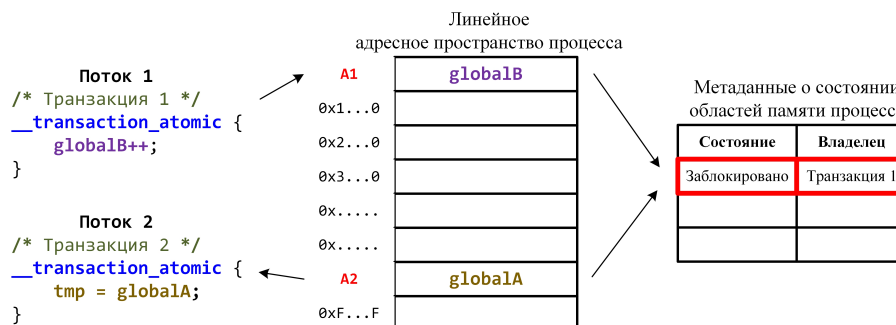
Поток 1
/* Транзакция 1 */
__transaction_atomic {
globalB++;
}

Поток 2
/* Транзакция 2 */
__transaction_atomic {
tmp = globalA;
}

Линейное
адресное пространство процесса

| A1 | globalB |
|---|---|
| 0x1...0 | |
| 0x2...0 | |
| 0x3...0 | |
| 0x..... | |
| 0x..... | |
| A2 | globalA |
| 0xF...F | |

Метаданные о состояни
областей памяти процесс

| Состояние | Владелец |
|---|---|
| Заблокировано | Транзакция 1 |
| | |
| | |